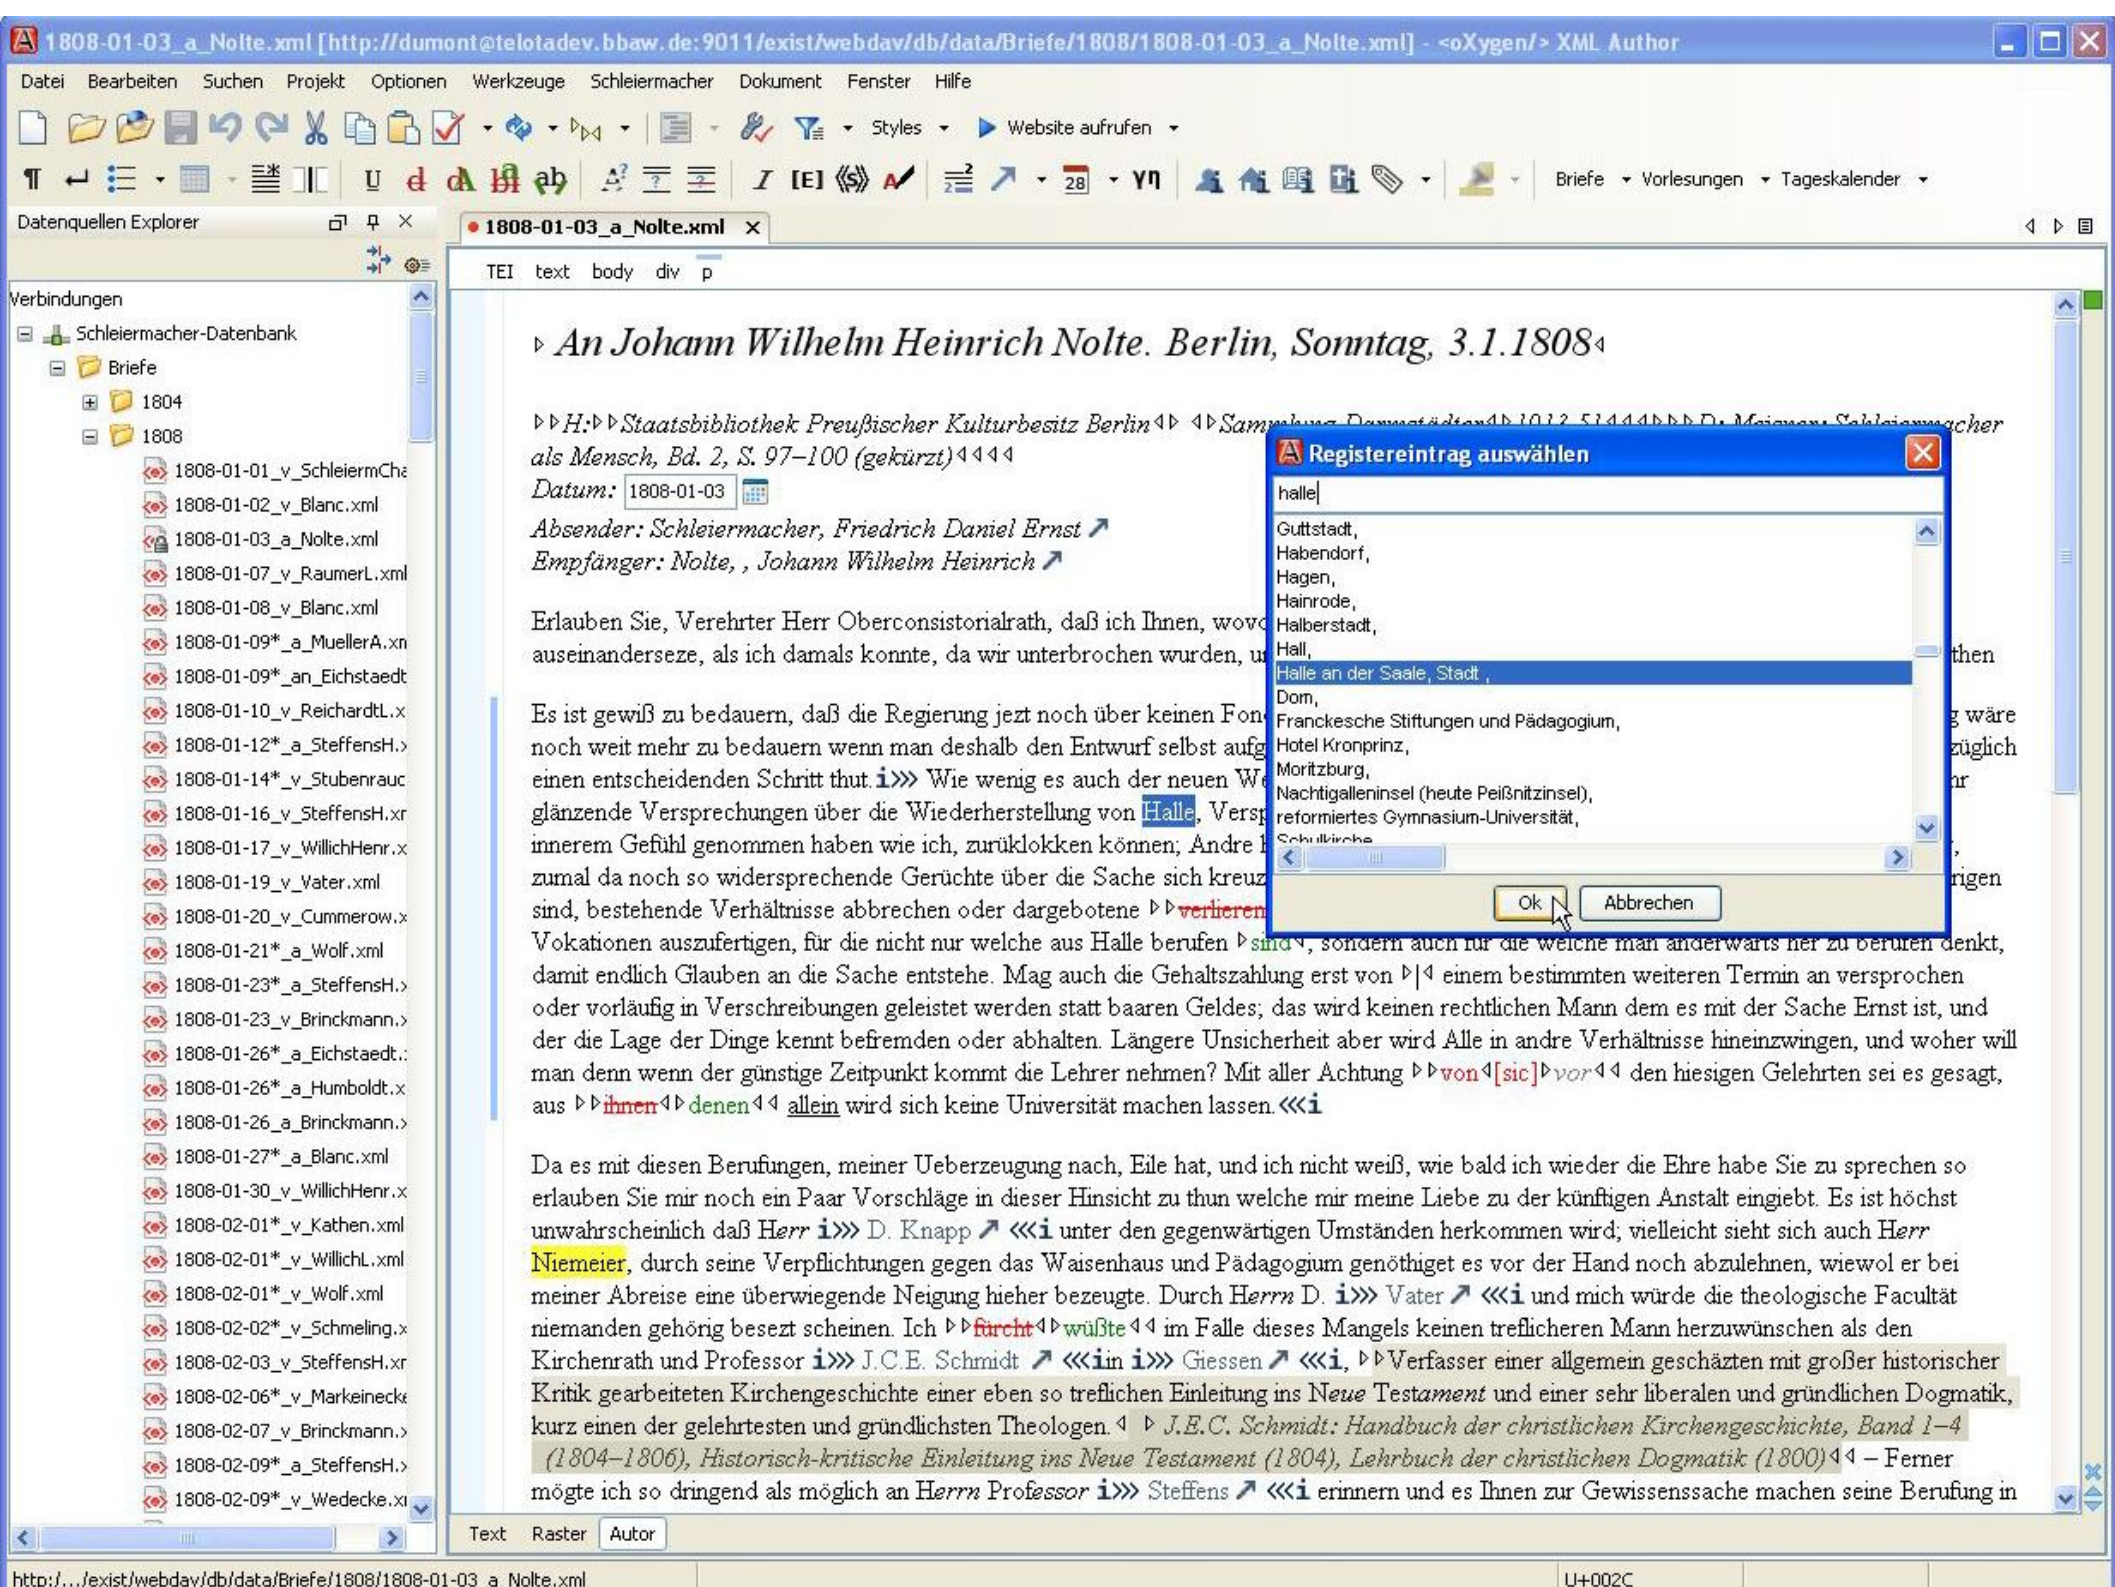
1808-01-03_a_Nolte.xml [http://dumont@telotadev.bbaw.de:9011/exist/webdav/db/data/Briefe/1808/1808-01-03_a_Nolte.xml] - <oXygen/> XML Author

Datei Bearbeiten Suchen Projekt Optionen Werkzeuge Schleiermacher Dokument Fenster Hilfe

Styles Website aufrufen

Briefe Vorlesungen Tageskalender

Datenquellen Explorer

Verbindungen
Schleiermacher-Datenbank
Briefe
1804
1808
1808-01-01_v_SchleiermCha
1808-01-02_v_Blanc.xml
1808-01-03_a_Nolte.xml
1808-01-07_v_RaumerL.xml
1808-01-08_v_Blanc.xml
1808-01-09*_a_MuellerA.xn
1808-01-09*_an_Eichstaedt
1808-01-10_v_ReichardtL.x
1808-01-12*_a_SteffensH.x
1808-01-14*_v_Stubenrauc
1808-01-16_v_SteffensH.xr
1808-01-17_v_WillichHenr.x
1808-01-19_v_Vater.xml
1808-01-20_v_Cummerow.x
1808-01-21*_a_Wolf.xml
1808-01-23*_a_SteffensH.x
1808-01-23_v_Brinckmann.x
1808-01-26*_a_Eichstaedt.
1808-01-26*_a_Humboldt.x
1808-01-26_a_Brinckmann.x
1808-01-27*_a_Blanc.xml
1808-01-30_v_WillichHenr.x
1808-02-01*_v_Kathen.xml
1808-02-01*_v_WillichL.xml
1808-02-01*_v_Wolf.xml
1808-02-02*_v_Schmeling.x
1808-02-03_v_SteffensH.xr
1808-02-06*_v_Markeinecke
1808-02-07_v_Brinckmann.x
1808-02-09*_a_SteffensH.x
1808-02-09*_v_Wedecke.xr

1808-01-03_a_Nolte.xml

TEI text body div p

An Johann Wilhelm Heinrich Nolte. Berlin, Sonntag, 3.1.1808

H: Staatsbibliothek Preußischer Kulturbesitz Berlin Sam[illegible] D: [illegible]cher als Mensch, Bd. 2, S. 97–100 (gekürzt)
Datum: 1808-01-03
Absender: Schleiermacher, Friedrich Daniel Ernst
Empfänger: Nolte, , Johann Wilhelm Heinrich

Erlauben Sie, Verehrter Herr Oberconsistorialrath, daß ich Ihnen, wov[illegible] auseinanderseze, als ich damals konnte, da wir unterbrochen wurden, u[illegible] then

Es ist gewiß zu bedauern, daß die Regierung jezt noch über keinen Fon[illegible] g wäre noch weit mehr zu bedauern wenn man deshalb den Entwurf selbst aufg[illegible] züglich einen entscheidenden Schritt thut. i Wie wenig es auch der neuen We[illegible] hr glänzende Versprechungen über die Wiederherstellung von Halle, Versp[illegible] innerem Gefühl genommen haben wie ich, zurüklokken können; Andre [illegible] zumal da noch so widersprechende Gerüchte über die Sache sich kreuz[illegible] rigen sind, bestehende Verhältnisse abbrechen oder dargebotene verlieren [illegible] Vokationen auszufertigen, für die nicht nur welche aus Halle berufen sind, sondern auch für die welche man anderwärts her zu berufen denkt, damit endlich Glauben an die Sache entstehe. Mag auch die Gehaltszahlung erst von | einem bestimmten weiteren Termin an versprochen oder vorläufig in Verschreibungen geleistet werden statt baaren Geldes; das wird keinen rechtlichen Mann dem es mit der Sache Ernst ist, und der die Lage der Dinge kennt befremden oder abhalten. Längere Unsicherheit aber wird Alle in andre Verhältnisse hineinzwingen, und woher will man denn wenn der günstige Zeitpunkt kommt die Lehrer nehmen? Mit aller Achtung von [sic] vor den hiesigen Gelehrten sei es gesagt, aus ihnen denen allein wird sich keine Universität machen lassen. i

Da es mit diesen Berufungen, meiner Ueberzeugung nach, Eile hat, und ich nicht weiß, wie bald ich wieder die Ehre habe Sie zu sprechen so erlauben Sie mir noch ein Paar Vorschläge in dieser Hinsicht zu thun welche mir meine Liebe zu der künftigen Anstalt eingiebt. Es ist höchst unwahrscheinlich daß Herr i D. Knapp i unter den gegenwärtigen Umständen herkommen wird; vielleicht sieht sich auch Herr Niemeier, durch seine Verpflichtungen gegen das Waisenhaus und Pädagogium genöthiget es vor der Hand noch abzulehnen, wiewol er bei meiner Abreise eine überwiegende Neigung hieher bezeugte. Durch Herrn D. i Vater i und mich würde die theologische Facultät niemanden gehörig besezt scheinen. Ich fürcht wüßte im Falle dieses Mangels keinen treflicheren Mann herzuwünschen als den Kirchenrath und Professor i J.C.E. Schmidt in i Giessen i, Verfasser einer allgemein geschätzten mit großer historischer Kritik gearbeiteten Kirchengeschichte einer eben so treflichen Einleitung ins Neue Testament und einer sehr liberalen und gründlichen Dogmatik, kurz einen der gelehrtesten und gründlichsten Theologen. J.E.C. Schmidt: Handbuch der christlichen Kirchengeschichte, Band 1–4 (1804–1806), Historisch-kritische Einleitung ins Neue Testament (1804), Lehrbuch der christlichen Dogmatik (1800) – Ferner mögte ich so dringend als möglich an Herrn Professor i Steffens i erinnern und es Ihnen zur Gewissenssache machen seine Berufung in

Registereintrag auswählen
halle
Guttstadt,
Habendorf,
Hagen,
Hainrode,
Halberstadt,
Hall,
Halle an der Saale, Stadt ,
Dom,
Franckesche Stiftungen und Pädagogium,
Hotel Kronprinz,
Moritzburg,
Nachtigalleninsel (heute Peißnitzinsel),
reformiertes Gymnasium-Universität,
Schulkirche
Ok Abbrechen

Text Raster Autor

http:/.../exist/webdav/db/data/Briefe/1808/1808-01-03_a_Nolte.xml U+002C